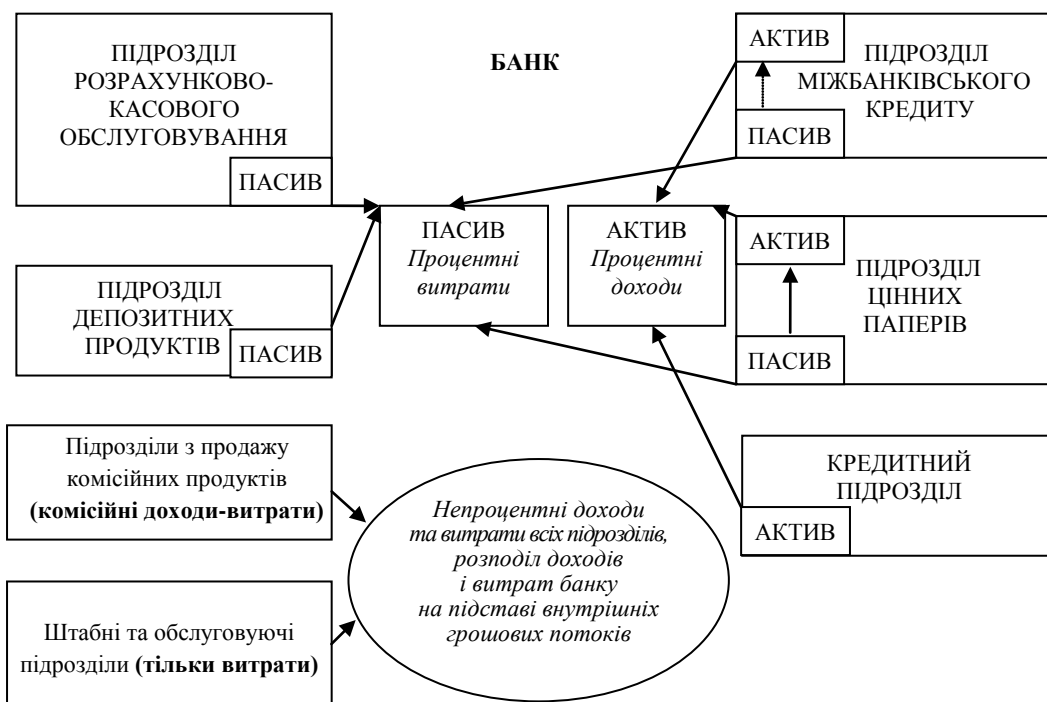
ПІДРОЗДІЛ РОЗРАХУНКОВО-КАСОВОГО ОБСЛУГОВУВАННЯ

ПАСИВ

БАНК

АКТИВ

ПІДРОЗДІЛ МІЖБАНКІВСЬКОГО КРЕДИТУ

ПАСИВ

ПАСИВ
*Процентні витрати*

АКТИВ
*Процентні доходи*

АКТИВ

ПІДРОЗДІЛ ЦІННИХ ПАПЕРІВ

ПАСИВ

ПІДРОЗДІЛ ДЕПОЗИТНИХ ПРОДУКТІВ

ПАСИВ

Підрозділи з продажу комісійних продуктів **(комісійні доходи-витрати)**

*Непроцентні доходи та витрати всіх підрозділів, розподіл доходів і витрат банку на підставі внутрішніх грошових потоків*

КРЕДИТНИЙ ПІДРОЗДІЛ

АКТИВ

Штабні та обслуговуючі підрозділи **(тільки витрати)**